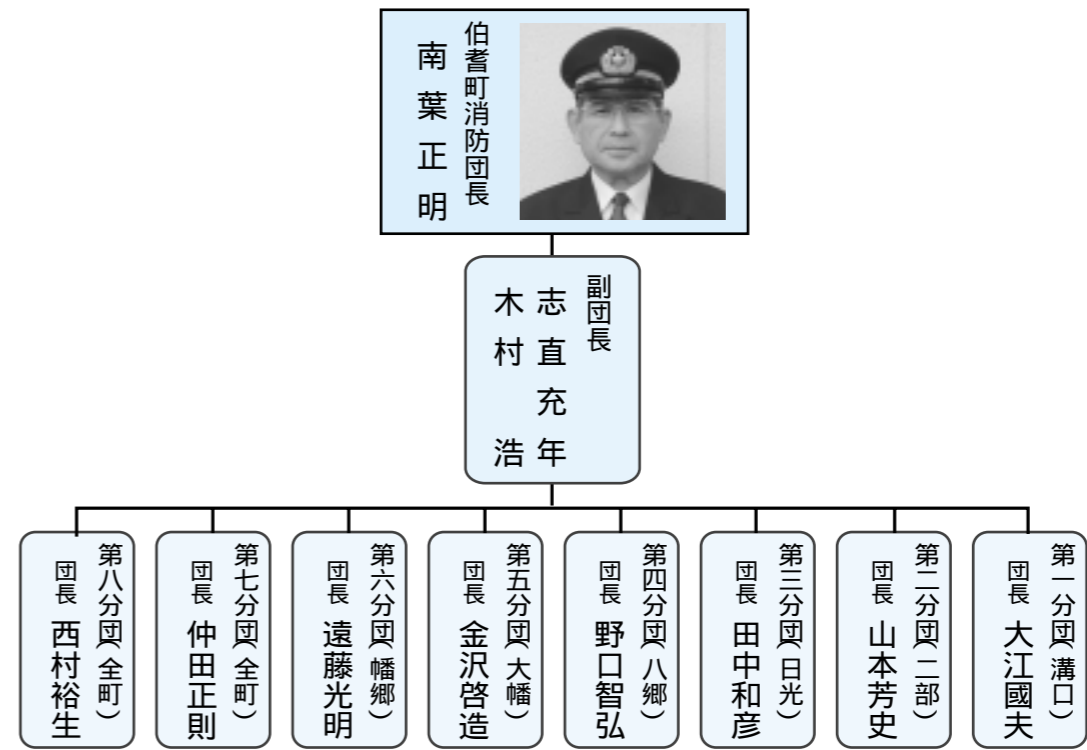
伯耆町消防団長
南葉正明

副団長
志直充年
木村浩

第一分団(溝口)
団長
大江國夫

第二分団(二部)
団長
山本芳史

第三分団(日光)
団長
田中和彦

第四分団(八郷)
団長
野口智弘

第五分団(大幡)
団長
金沢啓造

第六分団(幡郷)
団長
遠藤光明

第七分団(全町)
団長
仲田正則

第八分団(全町)
団長
西村裕生